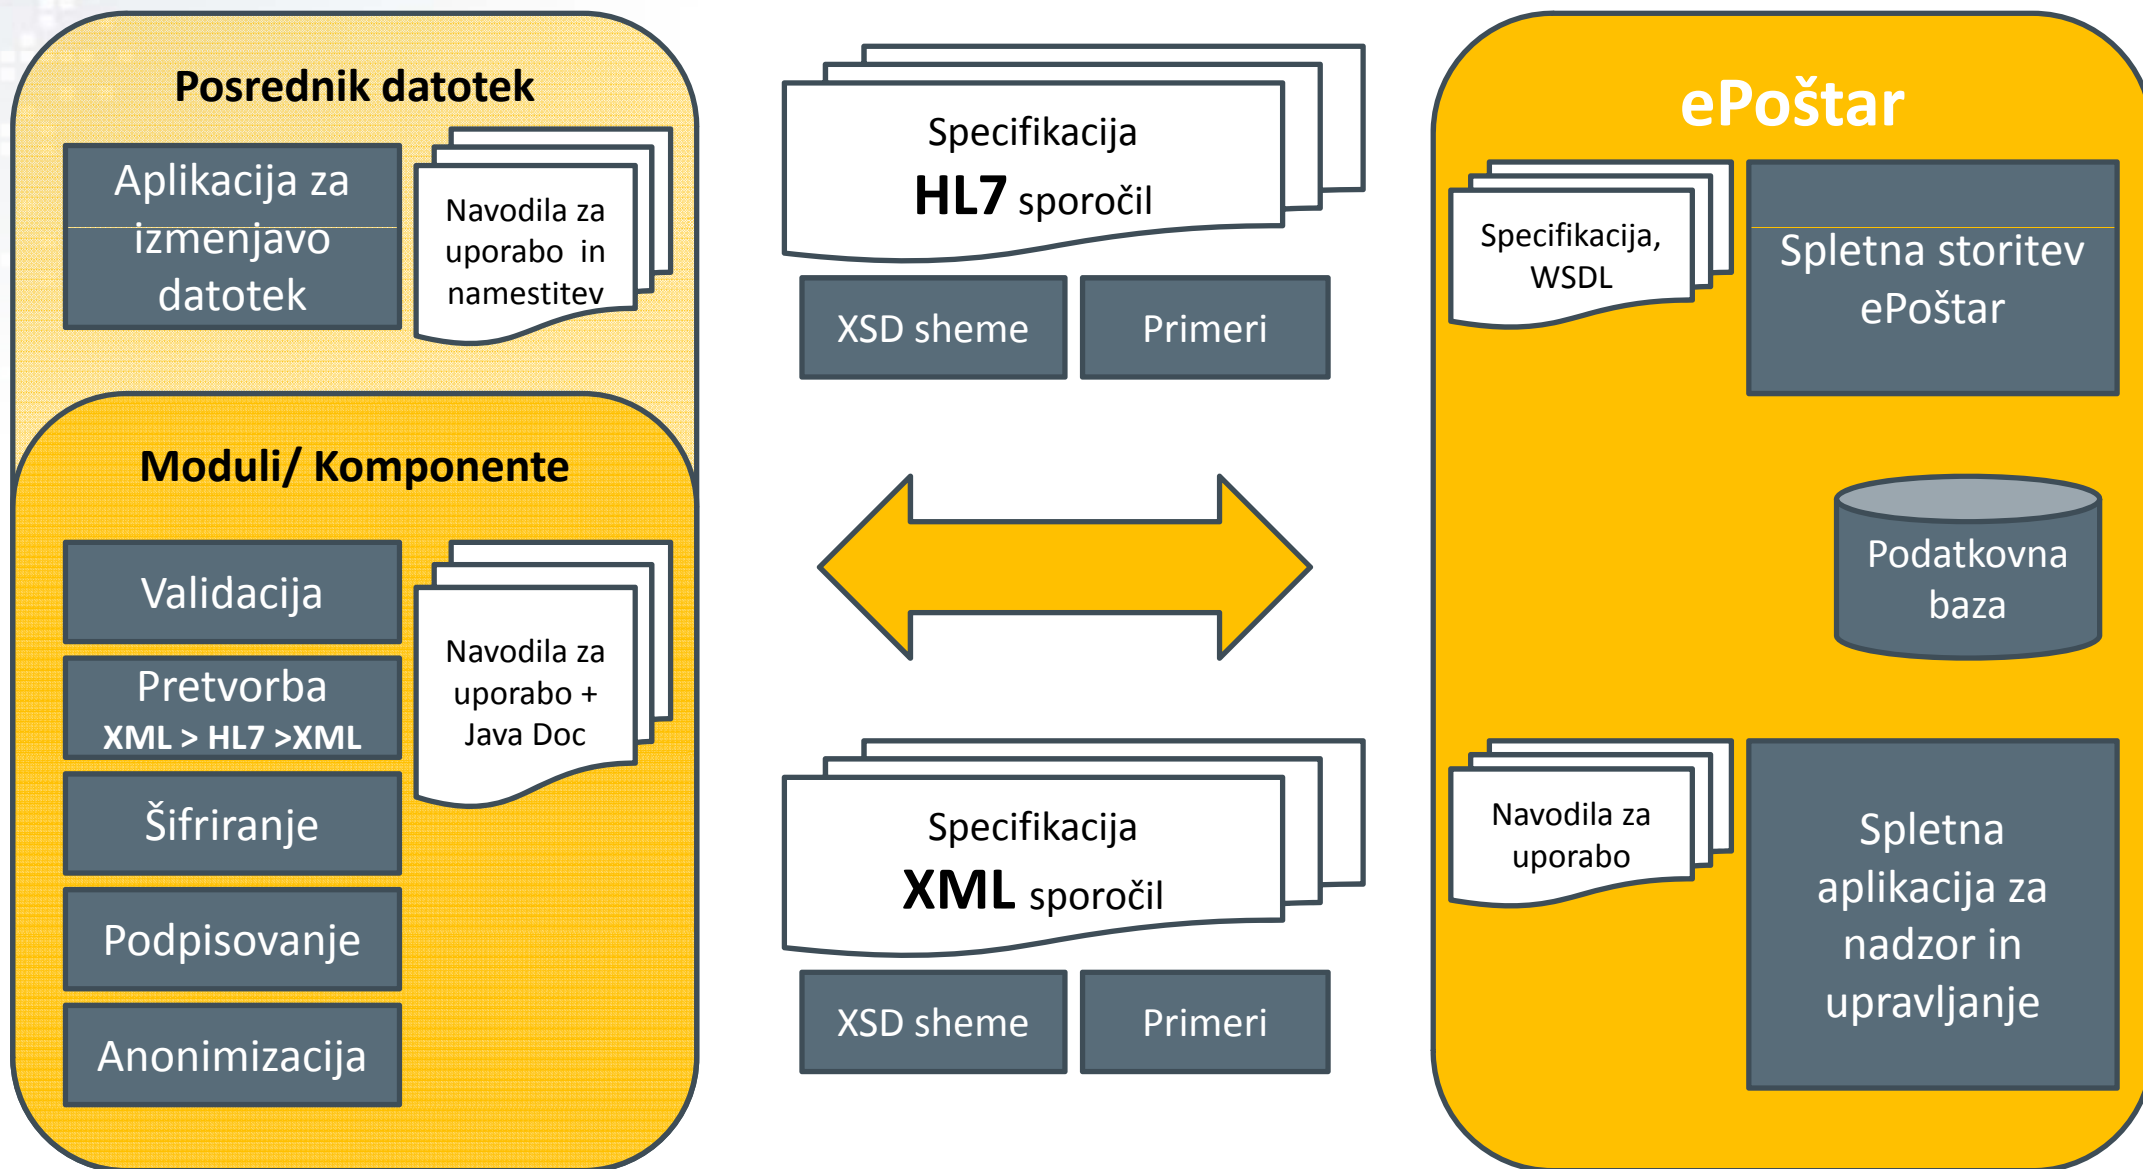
Posrednik datotek

Aplikacija za izmenjavo datotek

Navodila za uporabo in namestitev

Moduli/ Komponente

Validacija

Pretvorba XML > HL7 >XML

Šifriranje

Podpisovanje

Anonimizacija

Navodila za uporabo + Java Doc

Specifikacija HL7 sporočil

XSD sheme

Primeri

Specifikacija XML sporočil

XSD sheme

Primeri

ePoštar

Specifikacija, WSDL

Spletna storitev ePoštar

Podatkovna baza

Navodila za uporabo

Spletna aplikacija za nadzor in upravljanje